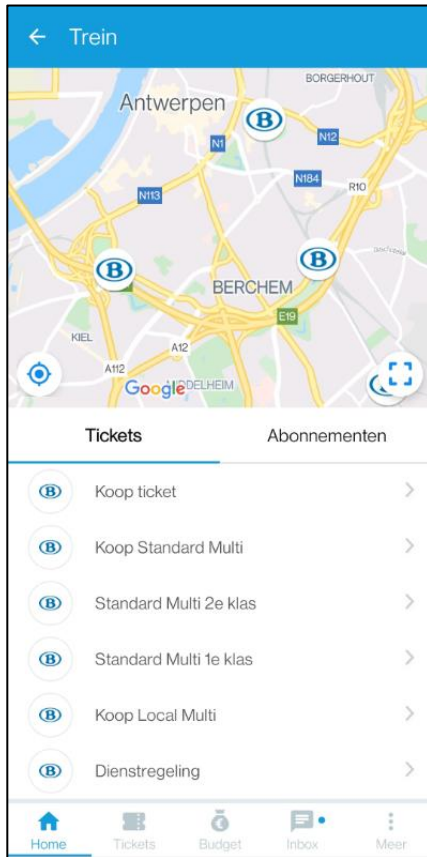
← Trein

BORGERHOUT
Antwerpen
N12
N1
N184
N113
R10
BERCHEM
E19
KIEL
A12
A112
Google
DELHEIM

Tickets
Abonnementen

Koop ticket
Koop Standard Multi
Standard Multi 2e klas
Standard Multi 1e klas
Koop Local Multi
Dienstregeling

Home
Tickets
Budget
Inbox
Meer